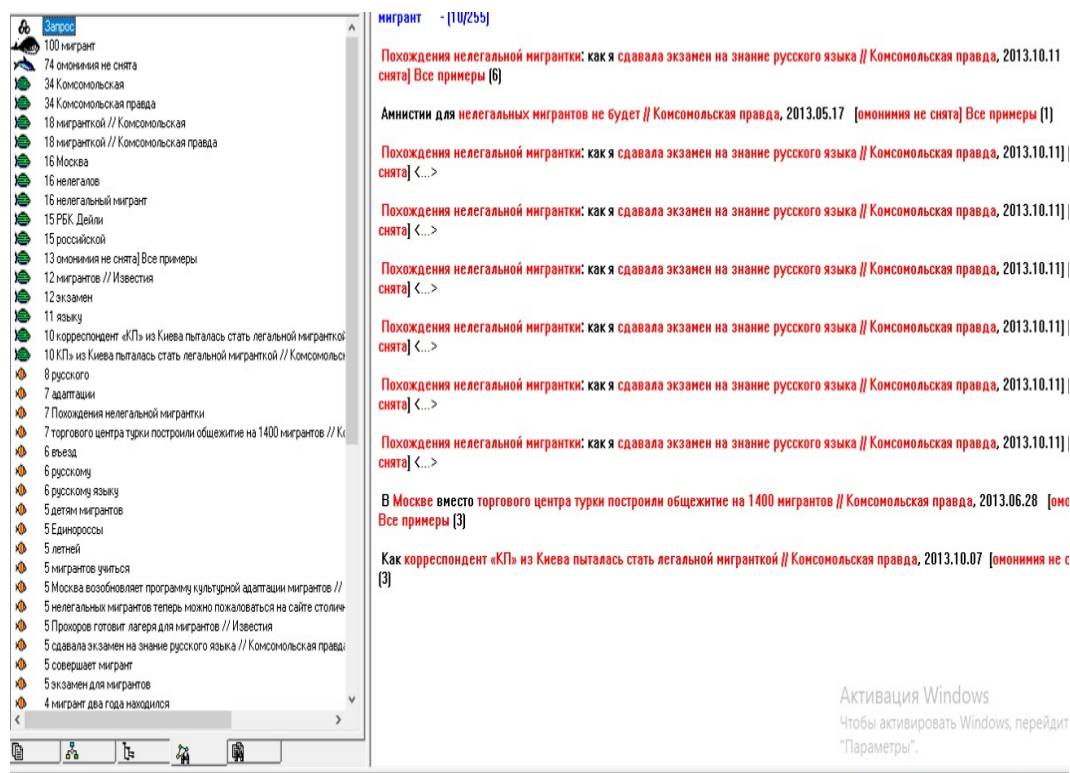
Запрос
100 мигрант
74 омонимия не снята
34 Комсомольская
34 Комсомольская правда
18 мигранткой // Комсомольская
18 мигранткой // Комсомольская правда
16 Москва
16 нелегалов
16 нелегальный мигрант
15 РБК Дейли
15 российской
13 омонимия не снята] Все примеры
12 мигрантов // Известия
12 экзамен
11 языку
10 корреспондент «КП» из Киева пыталась стать легальной мигранткой
10 КП» из Киева пыталась стать легальной мигранткой // Комсомольск
8 русского
7 адаптации
7 Похождения нелегальной мигрантки
7 торгового центра турки построили общежитие на 1400 мигрантов // Ко
6 въезд
6 русскому
6 русскому языку
5 детям мигрантов
5 Единороссы
5 летней
5 мигрантов учиться
5 Москва возобновляет программу культурной адаптации мигрантов //
5 нелегальных мигрантов теперь можно пожаловаться на сайте столич
5 Прокуров готовит лагеря для мигрантов // Известия
5 сдавала экзамен на знание русского языка // Комсомольская правда
5 совершает мигрант
5 экзамен для мигрантов
4 мигрант два года находился

мигрант - [10/255]

Похождения нелегальной мигрантки: как я сдавала экзамен на знание русского языка // Комсомольская правда, 2013.10.11 снята] Все примеры (6)

Амнистии для нелегальных мигрантов не будет // Комсомольская правда, 2013.05.17 [омонимия не снята] Все примеры (1)

Похождения нелегальной мигрантки: как я сдавала экзамен на знание русского языка // Комсомольская правда, 2013.10.11] [ снята] <...>

Похождения нелегальной мигрантки: как я сдавала экзамен на знание русского языка // Комсомольская правда, 2013.10.11] [ снята] <...>

Похождения нелегальной мигрантки: как я сдавала экзамен на знание русского языка // Комсомольская правда, 2013.10.11] [ снята] <...>

Похождения нелегальной мигрантки: как я сдавала экзамен на знание русского языка // Комсомольская правда, 2013.10.11] [ снята] <...>

Похождения нелегальной мигрантки: как я сдавала экзамен на знание русского языка // Комсомольская правда, 2013.10.11] [ снята] <...>

Похождения нелегальной мигрантки: как я сдавала экзамен на знание русского языка // Комсомольская правда, 2013.10.11] [ снята] <...>

В Москве вместо торгового центра турки построили общежитие на 1400 мигрантов // Комсомольская правда, 2013.06.28 [омо Все примеры (3)

Как корреспондент «КП» из Киева пыталась стать легальной мигранткой // Комсомольская правда, 2013.10.07 [омонимия не с (3)

Активация Windows
Чтобы активировать Windows, перейдит "Параметры".